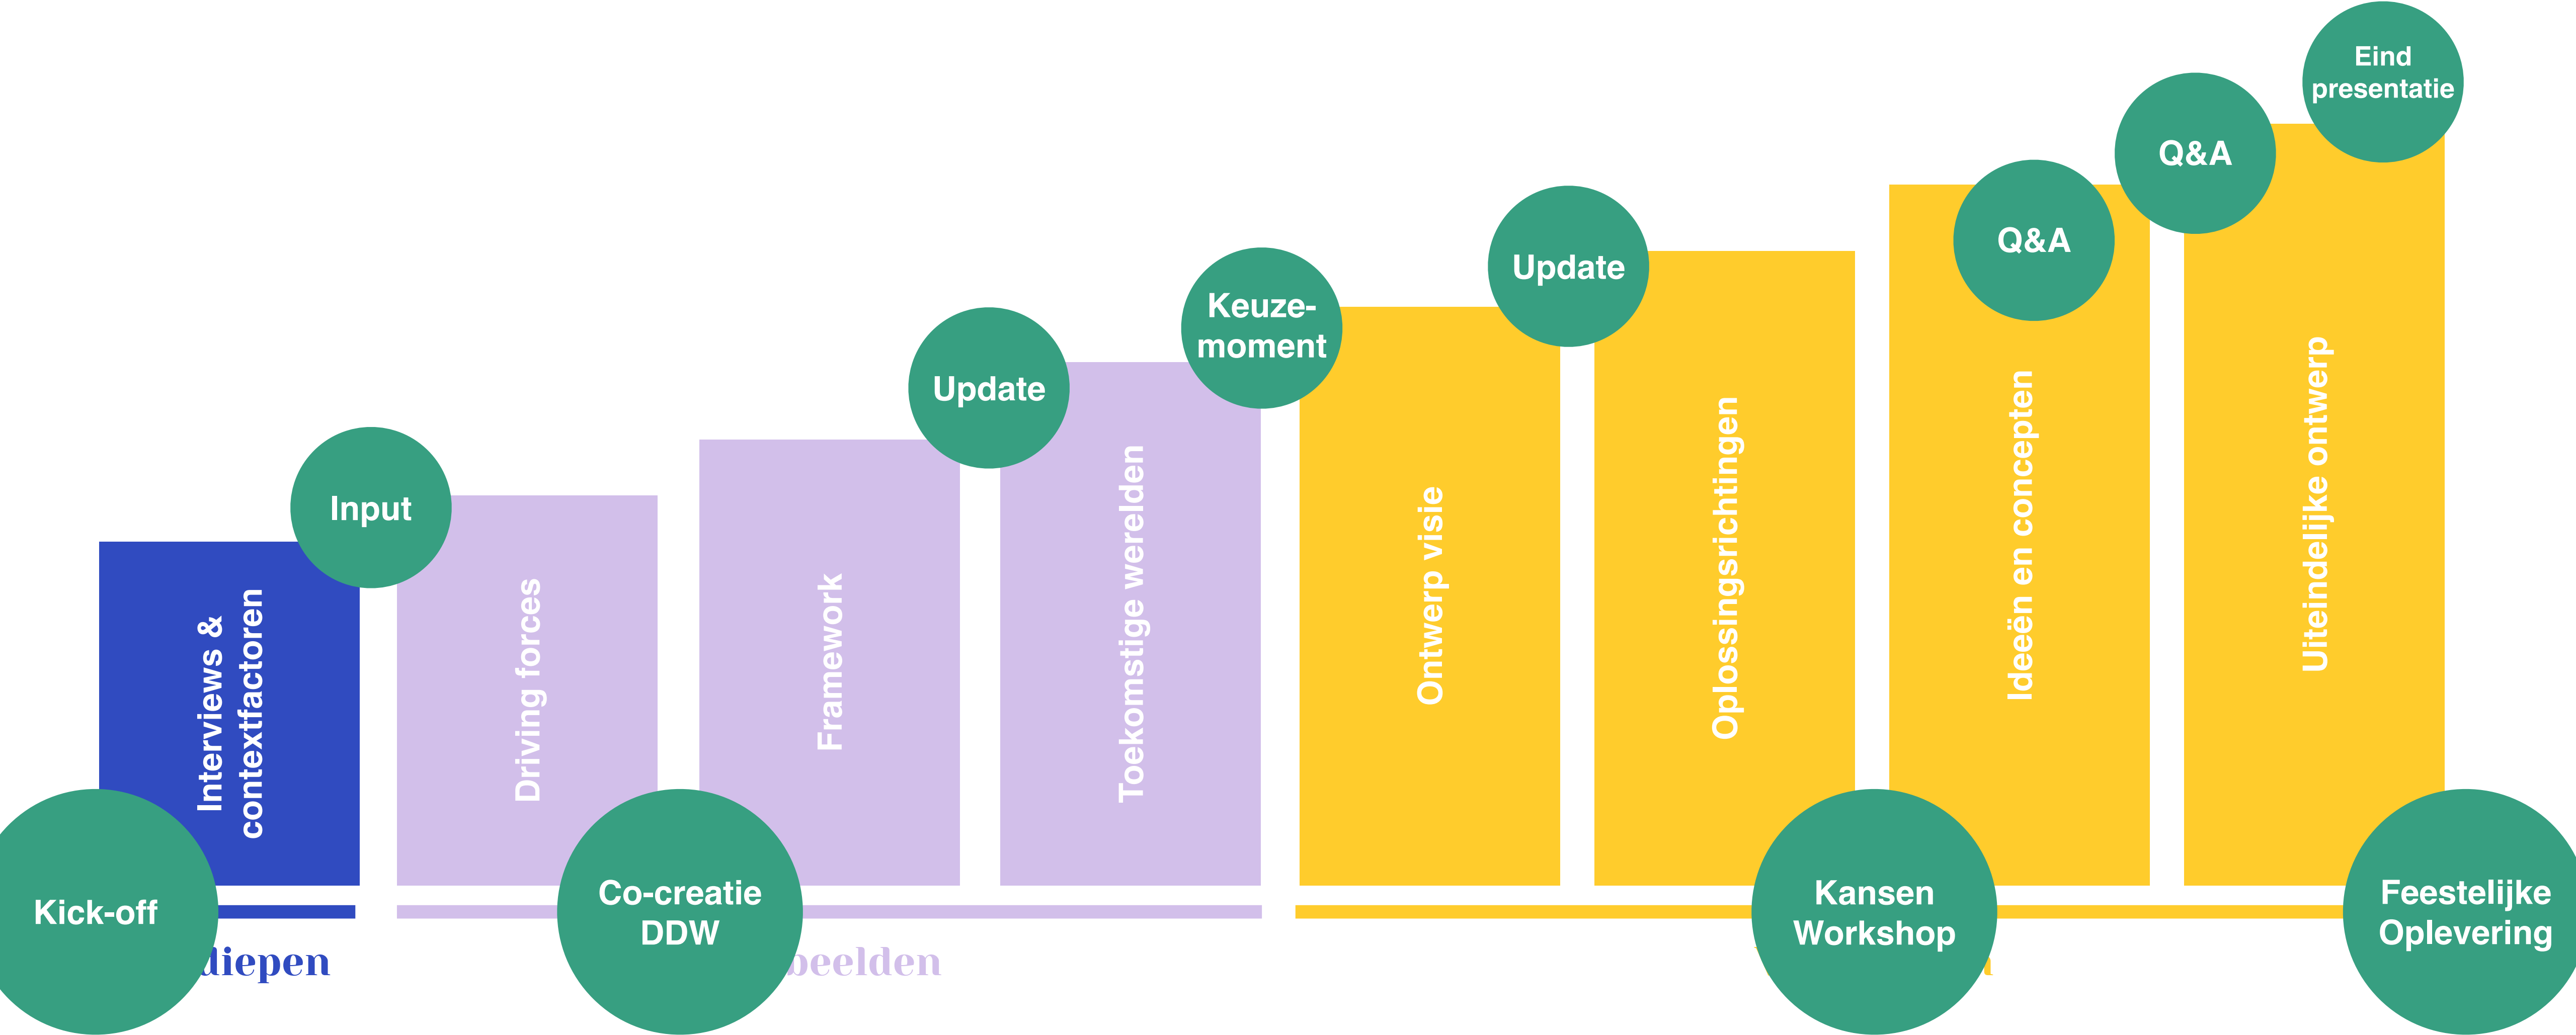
Eind presentatie

Q&A

Q&A

Update

Keuze-moment

Update

Input

Interviews & contextfactoren

Driving forces

Framework

Toekomstige werelden

Ontwerp visie

Oplossingsrichtingen

Ideeën en concepten

Uiteindelijke ontwerp

Kick-off

diepen

Co-creatie DDW

beelden

Kansen Workshop

Feestelijke Oplevering